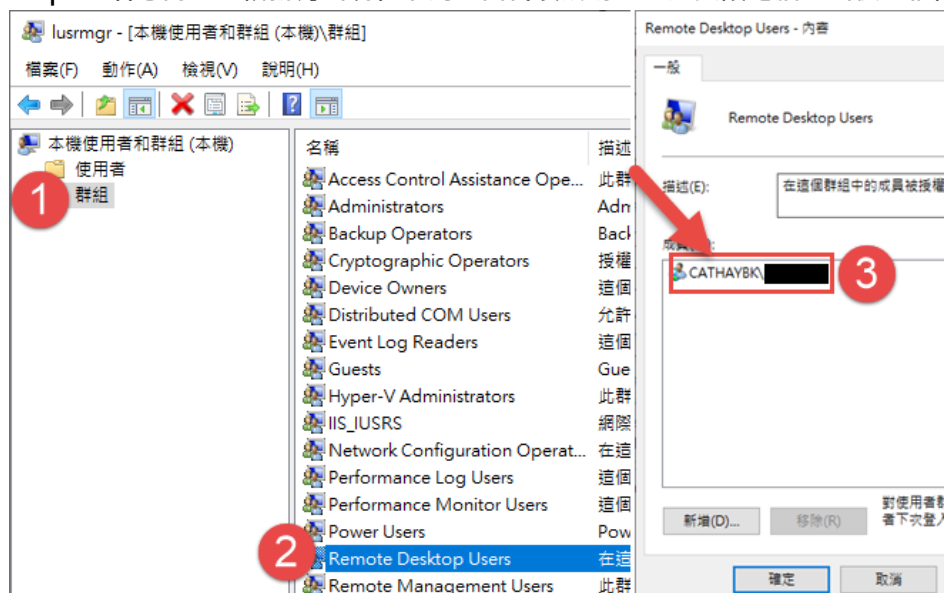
lusrmgr - [本機使用者和群組 (本機)\群組]

檔案(F) 動作(A) 檢視(V) 說明(H)

本機使用者和群組 (本機)
使用者
群組

1

| 名稱 | 描述 |
|---|---|
| Access Control Assistance Ope... | 此群 |
| Administrators | Adm |
| Backup Operators | Back |
| Cryptographic Operators | 授權 |
| Device Owners | 這個 |
| Distributed COM Users | 允許 |
| Event Log Readers | 這個 |
| Guests | Gue |
| Hyper-V Administrators | 此群 |
| IIS_IUSRS | 網際 |
| Network Configuration Operat... | 在這 |
| Performance Log Users | 這個 |
| Performance Monitor Users | 這個 |
| Power Users | Pow |
| Remote Desktop Users | 在這 |
| Remote Management Users | 此群 |

2

Remote Desktop Users - 內容

一般

Remote Desktop Users

描述(E): 在這個群組中的成員被授權

成員(M):

CATHAYBK\

3

新增(D)... 移除(R)

對使用者群 者下次登入

確定 取消